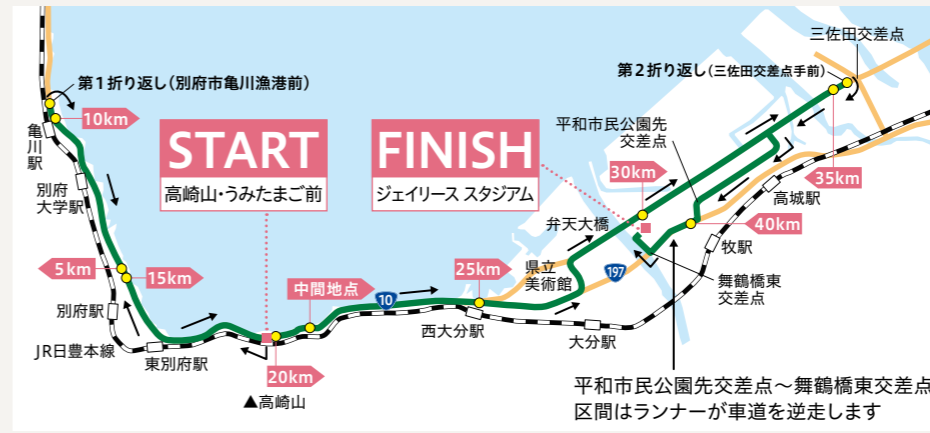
第１折り返し（別府市亀川漁港前）

10km

亀川駅

別府大学駅

5km

15km

別府駅

JR日豊本線

東別府駅

START

高崎山・うみたまご前

20km

▲高崎山

中間地点

10

FINISH

ジェイリース スタジアム

25km

西大分駅

県立美術館

弁天大橋

30km

197

大分駅

平和市民公園先交差点

第２折り返し（三佐田交差点手前）

三佐田交差点

35km

高城駅

40km

牧駅

舞鶴橋東交差点

平和市民公園先交差点～舞鶴橋東交差点区間はランナーが車道を逆走します